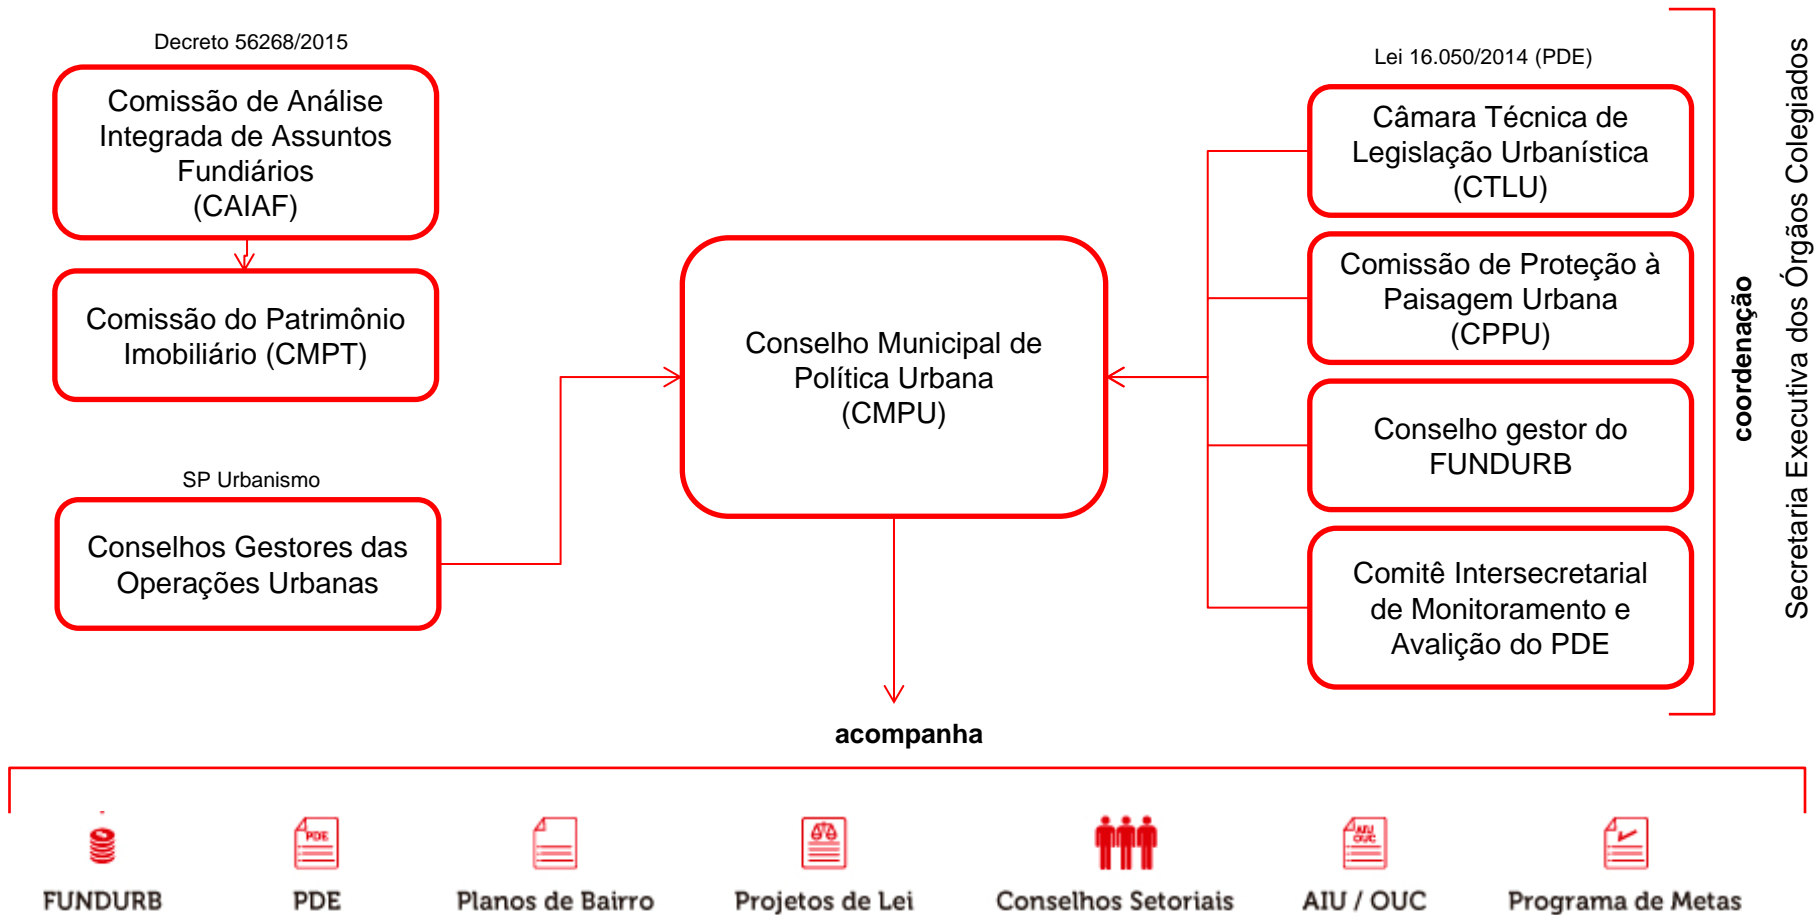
Decreto 56268/2015

Comissão de Análise Integrada de Assuntos Fundiários (CAIAF)

Comissão do Patrimônio Imobiliário (CMPT)

SP Urbanismo

Conselhos Gestores das Operações Urbanas

Conselho Municipal de Política Urbana (CMPU)

Lei 16.050/2014 (PDE)

Câmara Técnica de Legislação Urbanística (CTLU)

Comissão de Proteção à Paisagem Urbana (CPPU)

Conselho gestor do FUNDURB

Comitê Intersecretarial de Monitoramento e Avalição do PDE

coordenação

Secretaria Executiva dos Órgãos Colegiados

acompanha

PDE

AIU OUC

FUNDURB

PDE

Planos de Bairro

Projetos de Lei

Conselhos Setoriais

AIU / OUC

Programa de Metas